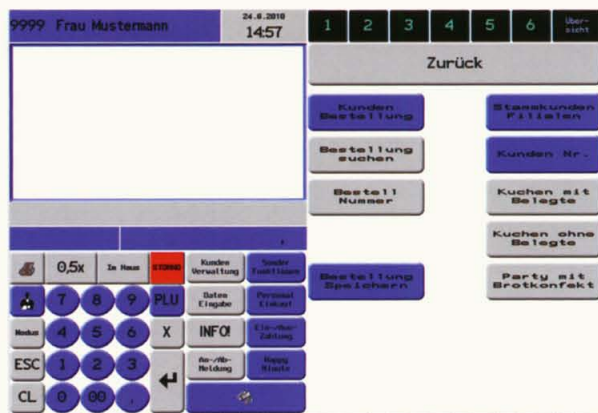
9999 Frau Mustermann

24.6.2010
14:57

1 2 3 4 5 6 Über-sicht

Zurück

Kunden Bestellung

Stammkunden Filialen

Bestellung suchen

Kunden Nr.

Bestell Nummer

Kuchen mit Belegte

Kuchen ohne Belegte

Bestellung Speichern

Party mit Brotkonfekt

0,5x
Im Haus
STORNO
Kunden Verwaltung
Sonder Funktionen

7 8 9 PLU
Daten Eingabe
Personal Einkauf

Modus 4 5 6 X
INFO!
Ein-/Aus-Zahlung

ESC 1 2 3
An-/Ab-Meldung
Happy Hours

CL 0 00 ,